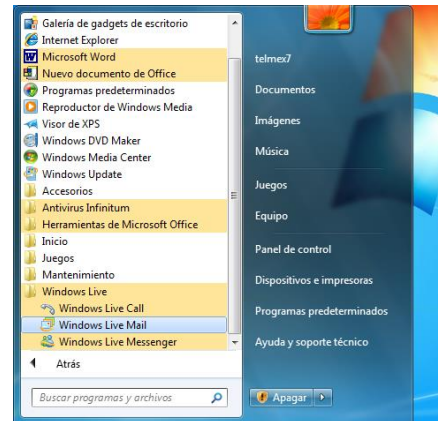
Galería de gadgets de escritorio
Internet Explorer
Microsoft Word
Nuevo documento de Office
Programas predeterminados
Reproductor de Windows Media
Visor de XPS
Windows DVD Maker
Windows Media Center
Windows Update
Accesorios
Antivirus Infinitum
Herramientas de Microsoft Office
Inicio
Juegos
Mantenimiento
Windows Live
Windows Live Call
Windows Live Mail
Windows Live Messenger
Atrás

Buscar programas y archivos

telmex7
Documentos
Imágenes
Música
Juegos
Equipo
Panel de control
Dispositivos e impresoras
Programas predeterminados
Ayuda y soporte técnico

Apagar